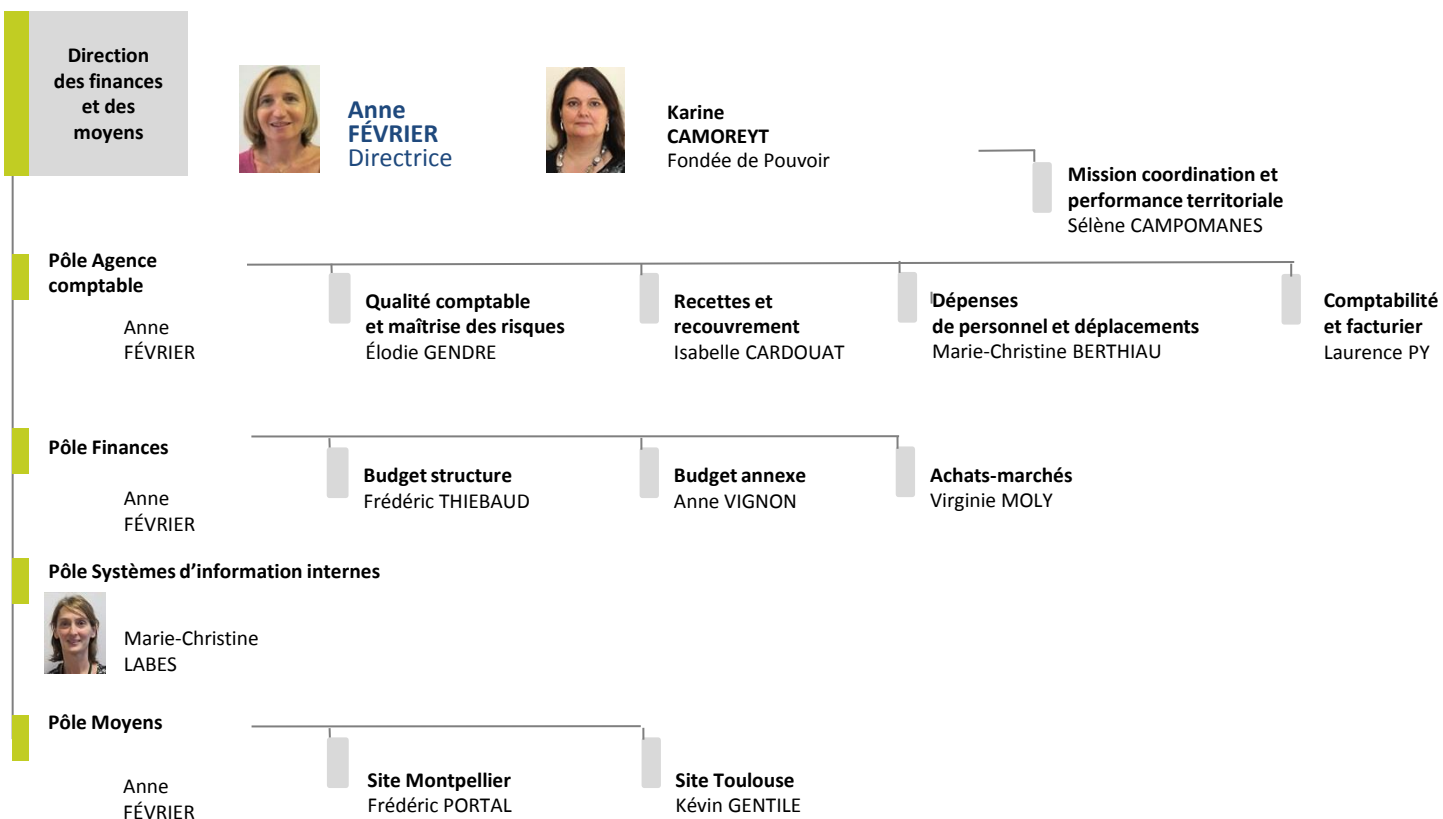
Direction des finances et des moyens

Anne FÉVRIER
Directrice

Karine CAMOREYT
Fondée de Pouvoir

Mission coordination et performance territoriale
Sélène CAMPOMANES

Pôle Agence comptable

Anne FÉVRIER

Qualité comptable et maîtrise des risques
Élodie GENDRE

Recettes et recouvrement
Isabelle CARDOUAT

Dépenses de personnel et déplacements
Marie-Christine BERTHIAU

Comptabilité et facturier
Laurence PY

Pôle Finances

Anne FÉVRIER

Budget structure
Frédéric THIEBAUD

Budget annexe
Anne VIGNON

Achats-marchés
Virginie MOLY

Pôle Systèmes d'information internes

Marie-Christine LABES

Pôle Moyens

Anne FÉVRIER

Site Montpellier
Frédéric PORTAL

Site Toulouse
Kévin GENTILE